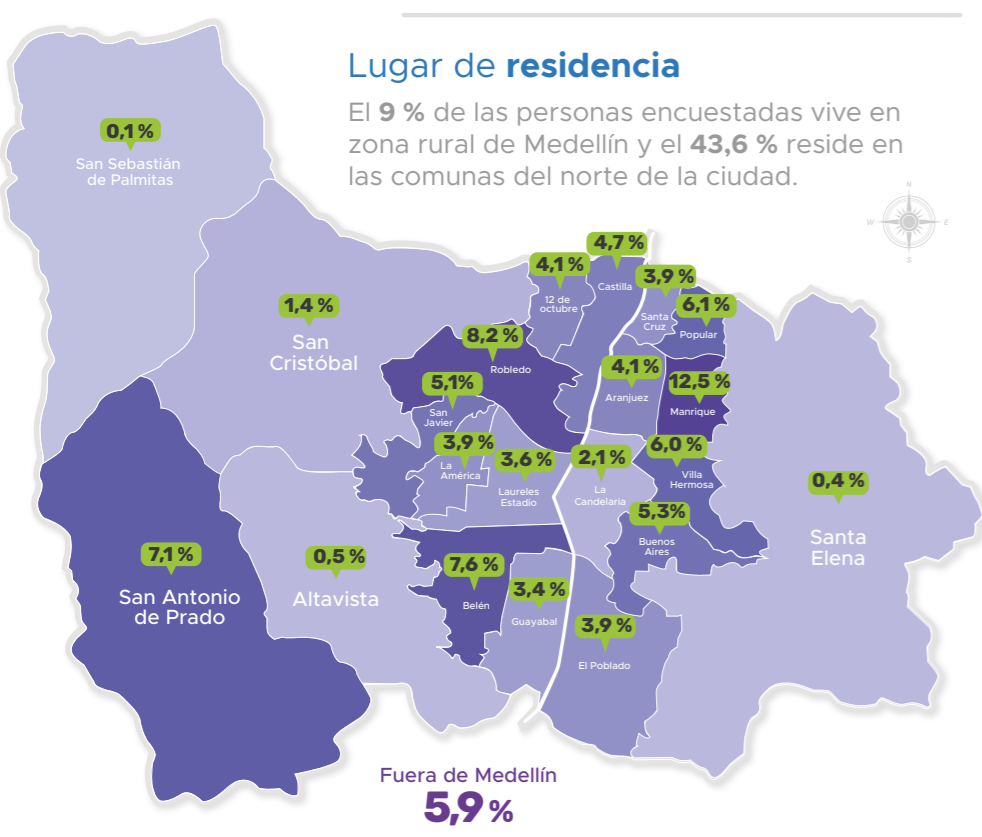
Lugar de **residencia**

El **9 %** de las personas encuestadas vive en zona rural de Medellín y el **43,6 %** reside en las comunas del norte de la ciudad.

N
W
E
S

0,1 %
San Sebastián de Palmitas

1,4 %
San Cristóbal

4,1 %
12 de octubre

4,7 %
Castilla

3,9 %
Santa Cruz

6,1 %
Popular

8,2 %
Robledo

4,1 %
Aranjuez

12,5 %
Manrique

5,1 %
San Javier

3,9 %
La América

3,6 %
Laureles Estadio

2,1 %
La Candelaria

6,0 %
Villa Hermosa

0,4 %
Santa Elena

5,3 %
Buenos Aires

7,1 %
San Antonio de Prado

0,5 %
Altavista

7,6 %
Belén

3,4 %
Guayabal

3,9 %
El Poblado

Fuera de Medellín
5,9 %